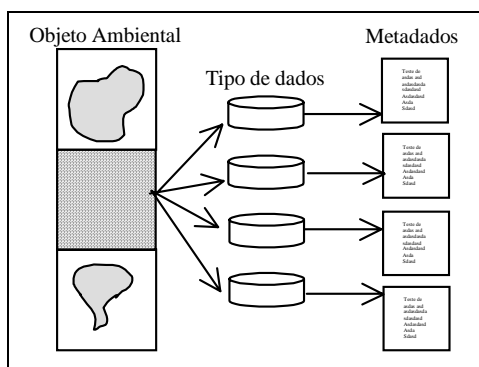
Objeto Ambiental

Tipo de dados

Metadados

Texto de asdas asd asdasdasda sdasdasd Asdasdasd Asda Sdasd

Texto de asdas asd asdasdasda sdasdasd Asdasdasd Asda Sdasd

Texto de asdas asd asdasdasda sdasdasd Asdasdasd Asda Sdasd

Texto de asdas asd asdasdasda sdasdasd Asdasdasd Asda Sdasd